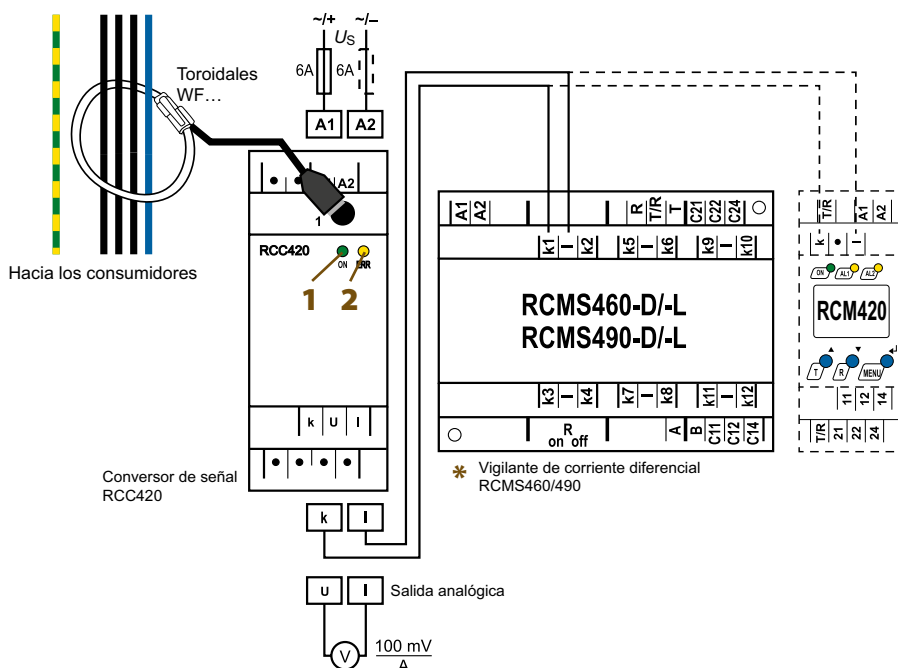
~/+ ~/–
$U_S$
6A 6A
A1 A2
Toroidales WF…
Hacia los consumidores
A2
1
RCC420
ON ERR
1 2
k U l
Conversor de señal RCC420
A1 A2 R T/R T C21 C22 C24
k1 – k2 k5 – k6 k9 – k10
RCMS460-D/-L
RCMS490-D/-L
k3 – k4 k7 – k8 k11 – k12
R on off A B C11 C12 C14
* Vigilante de corriente diferencial RCMS460/490
T/R A1 A2
k • l
ON AL1 AL2
RCM420
T R MENU
11 12 14
T/R 21 22 24
k l
U l Salida analógica
V
$\frac{100 \text{ mV}}{A}$